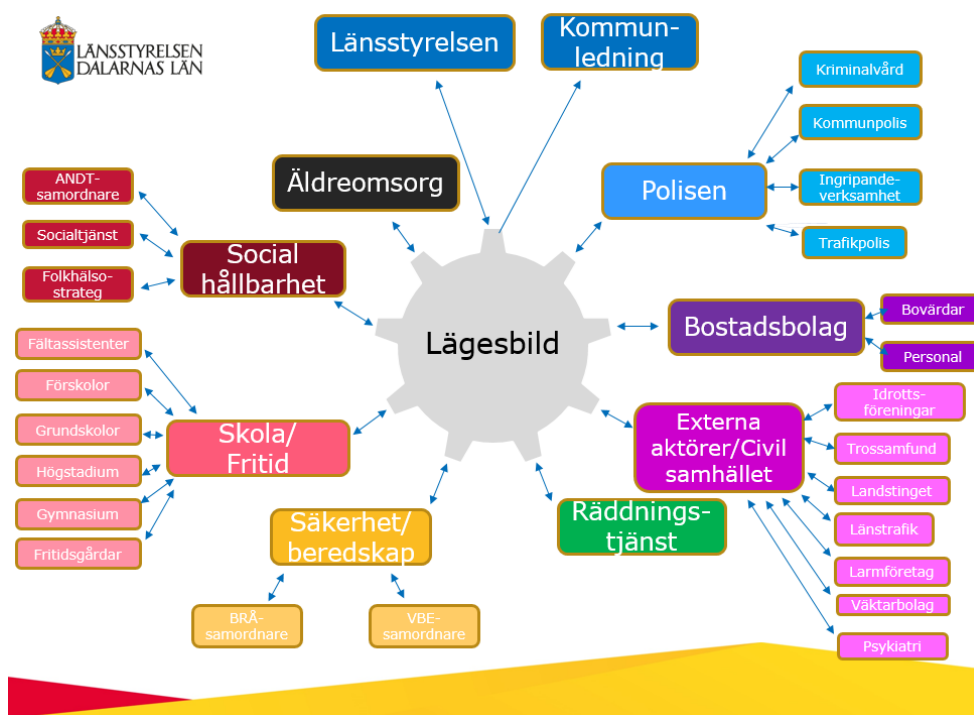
LÄNSSTYRELSEN DALARNAS LÄN

Länsstyrelsen

Kommunledning

Kriminalvård

Kommunpolis

Ingripandeverksamhet

Trafikpolis

Polisen

Äldreomsorg

ANDT-samordnare

Socialtjänst

Folkhälsostrateg

Social hållbarhet

Lägesbild

Bostadsbolag

Bovärdar

Personal

Fältassistenter

Förskolor

Grundskolor

Högstadium

Gymnasium

Fritidsgårdar

Skola/ Fritid

Externa aktörer/Civil samhället

Idrottsföreningar

Trossamfund

Landstinget

Länstrafik

Larmföretag

Väktarbolag

Psykiatri

Räddningstjänst

Säkerhet/ beredskap

BRÅ-samordnare

VBE-samordnare